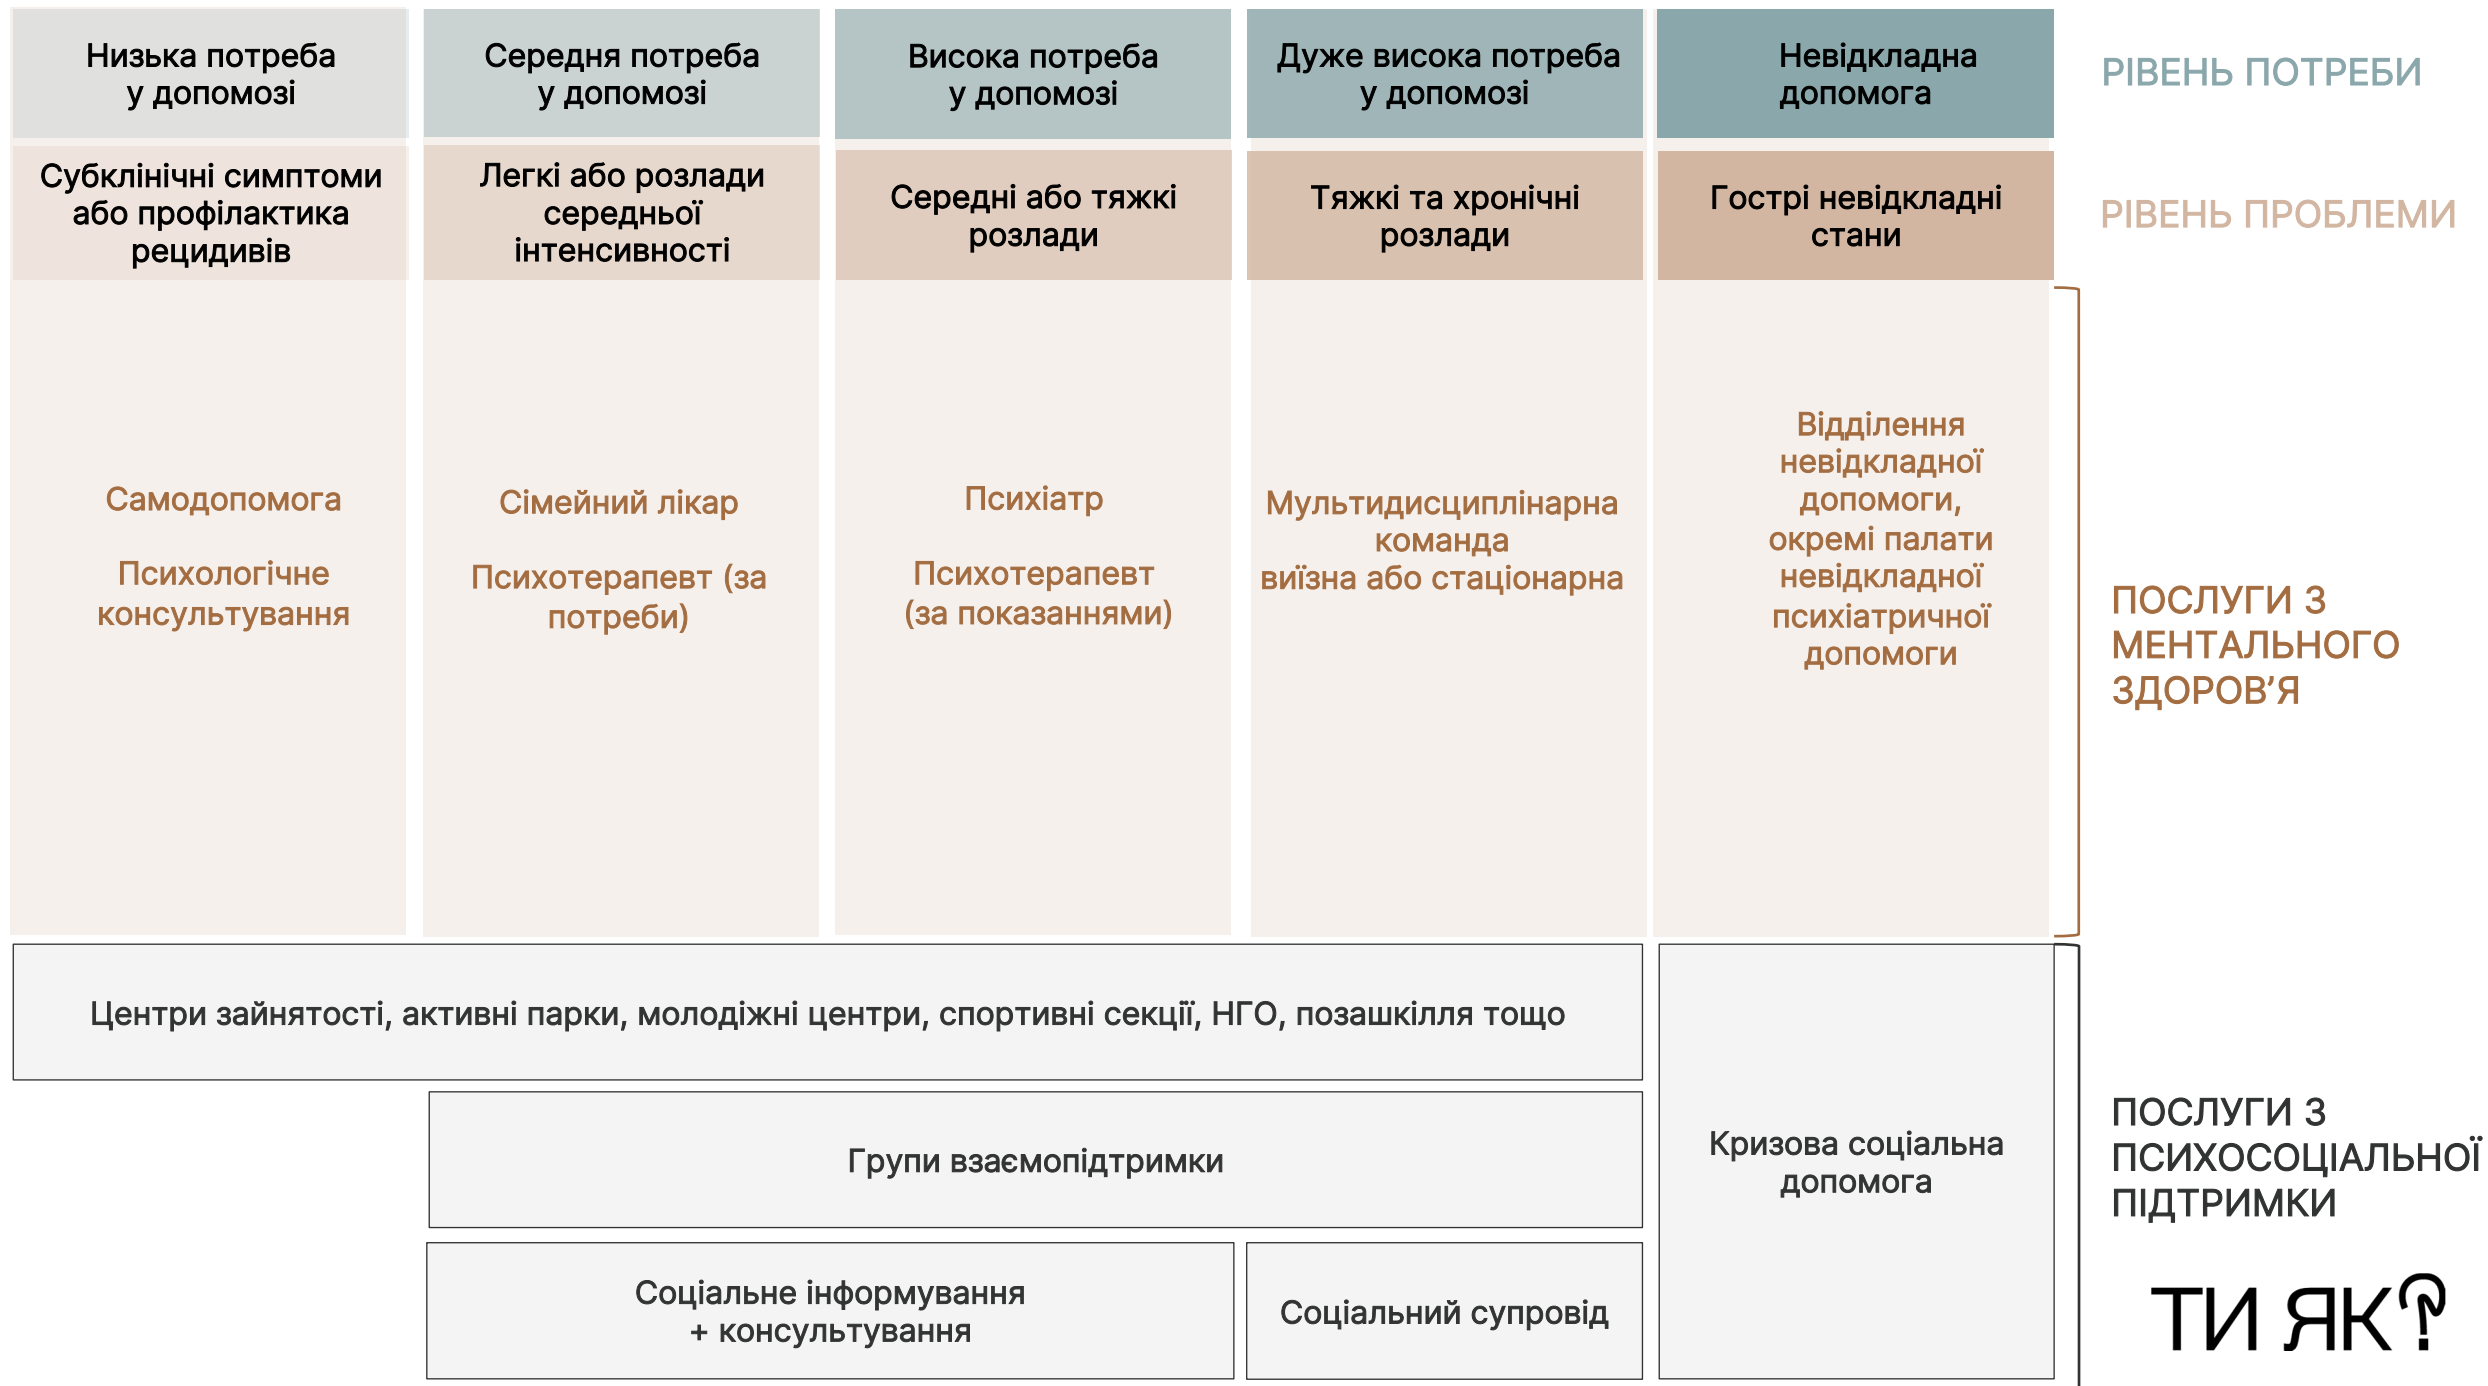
| Низька потреба у допомозі | Середня потреба у допомозі | Висока потреба у допомозі | Дуже висока потреба у допомозі | Невідкладна допомога |
|---|---|---|---|---|
| Субклінічні симптоми або профілактика рецидивів | Легкі або розлади середньої інтенсивності | Середні або тяжкі розлади | Тяжкі та хронічні розлади | Гострі невідкладні стани |
| Самодопомога<br><br>Психологічне консультування | Сімейний лікар<br><br>Психотерапевт (за потреби) | Психіатр<br><br>Психотерапевт (за показаннями) | Мультидисциплінарна команда виїзна або стаціонарна | Відділення невідкладної допомоги, окремі палати невідкладної психіатричної допомоги |

РІВЕНЬ ПОТРЕБИ

РІВЕНЬ ПРОБЛЕМИ

ПОСЛУГИ З МЕНТАЛЬНОГО ЗДОРОВ’Я

Центри зайнятості, активні парки, молодіжні центри, спортивні секції, НГО, позашкілля тощо

Групи взаємопідтримки

Соціальне інформування + консультування

Соціальний супровід

Кризова соціальна допомога

ПОСЛУГИ З ПСИХОСОЦІАЛЬНОЇ ПІДТРИМКИ

ТИ ЯК?